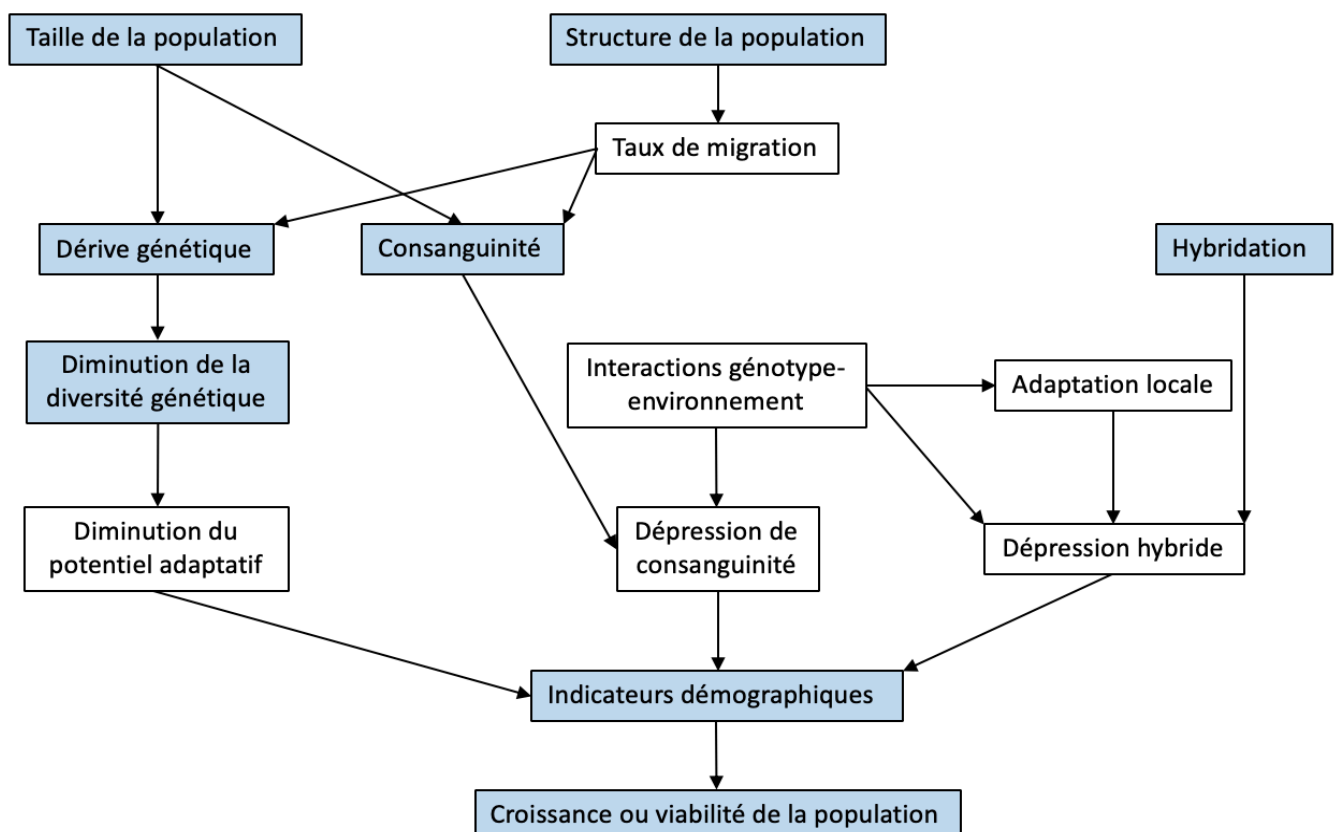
Taille de la population

Structure de la population

Taux de migration

Dérive génétique

Consanguinité

Hybridation

Diminution de la diversité génétique

Interactions génotype-environnement

Adaptation locale

Diminution du potentiel adaptatif

Dépression de consanguinité

Dépression hybride

Indicateurs démographiques

Croissance ou viabilité de la population